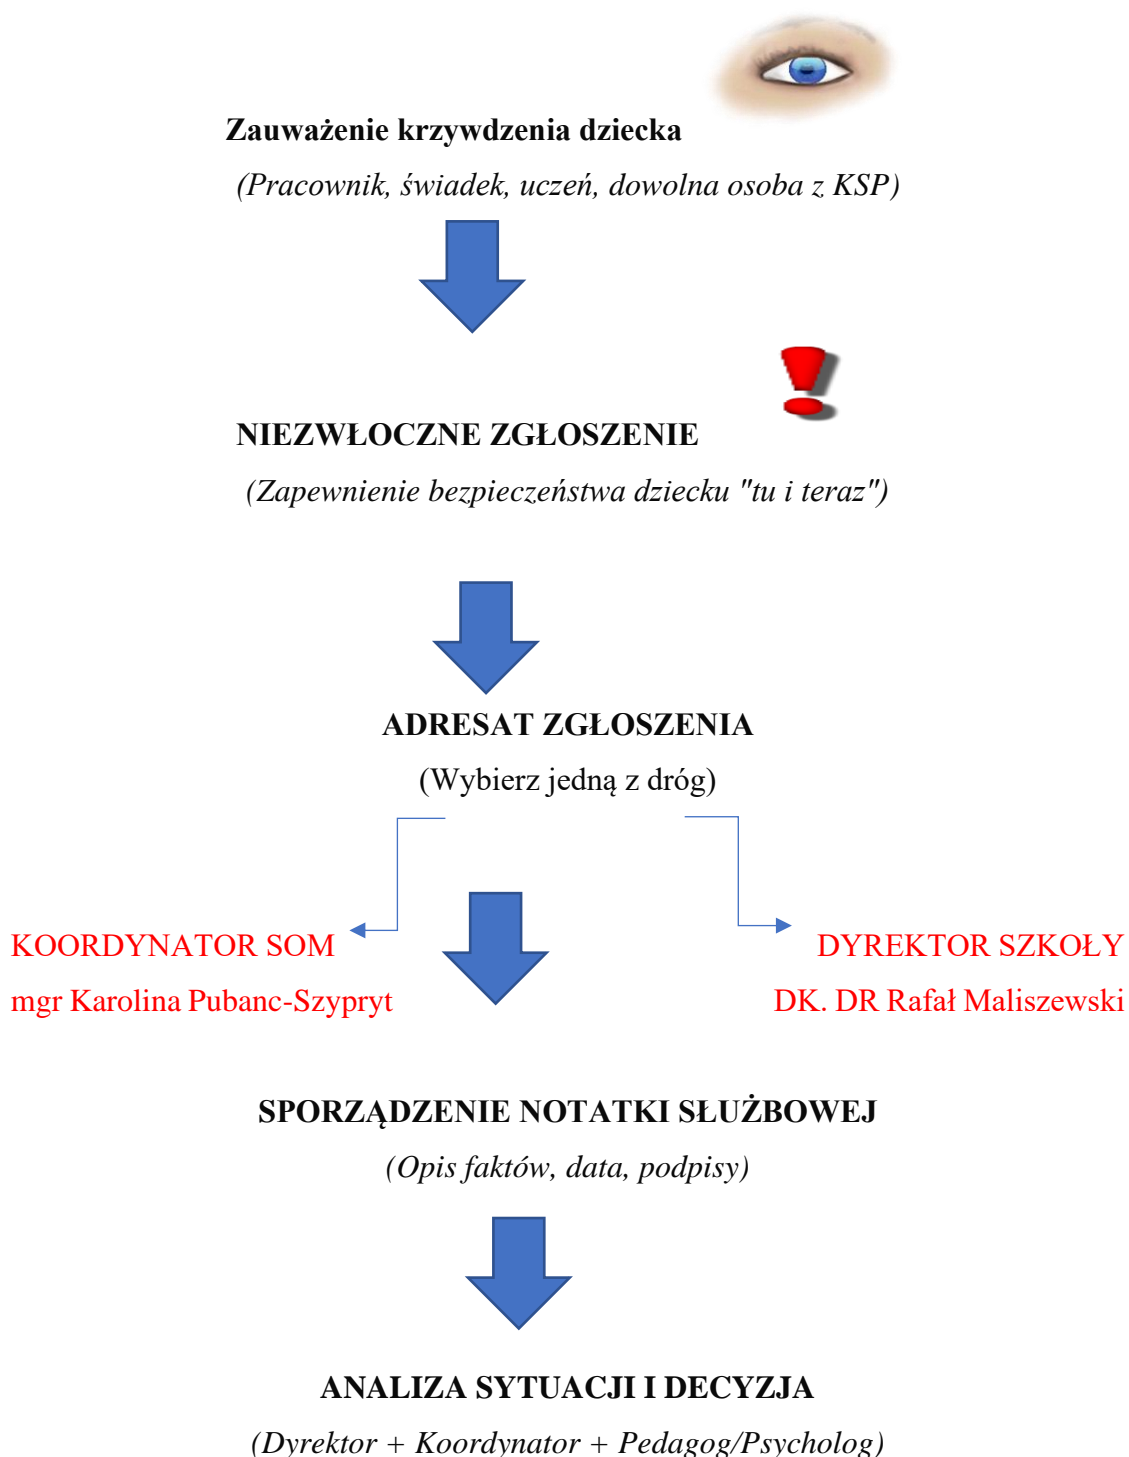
Zauważenie krzywdzenia dziecka

(Pracownik, świadek, uczeń, dowolna osoba z KSP)

NIEZWŁOCZNE ZGŁOSZENIE

(Zapewnienie bezpieczeństwa dziecku "tu i teraz")

ADRESAT ZGŁOSZENIA

(Wybierz jedną z dróg)

KOORDYNATOR SOM

mgr Karolina Pubanc-Szypryt

DYREKTOR SZKOŁY

DK. DR Rafał Maliszewski

SPORZĄDZENIE NOTATKI SŁUŻBOWEJ

(Opis faktów, data, podpisy)

ANALIZA SYTUACJI I DECYZJA

(Dyrektor + Koordynator + Pedagog/Psycholog)